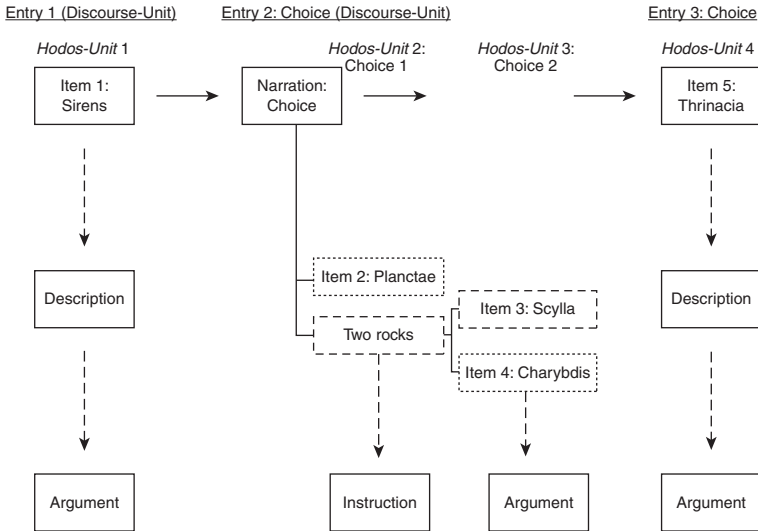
Entry 1 (Discourse-Unit)

Entry 2: Choice (Discourse-Unit)

Entry 3: Choice

*Hodos-Unit* 1

Item 1: Sirens

Description

Argument

*Hodos-Unit* 2: Choice 1

*Hodos-Unit* 3: Choice 2

Narration: Choice

Item 2: Planctae

Two rocks

Item 3: Scylla

Item 4: Charybdis

Instruction

Argument

*Hodos-Unit* 4

Item 5: Thrinacia

Description

Argument